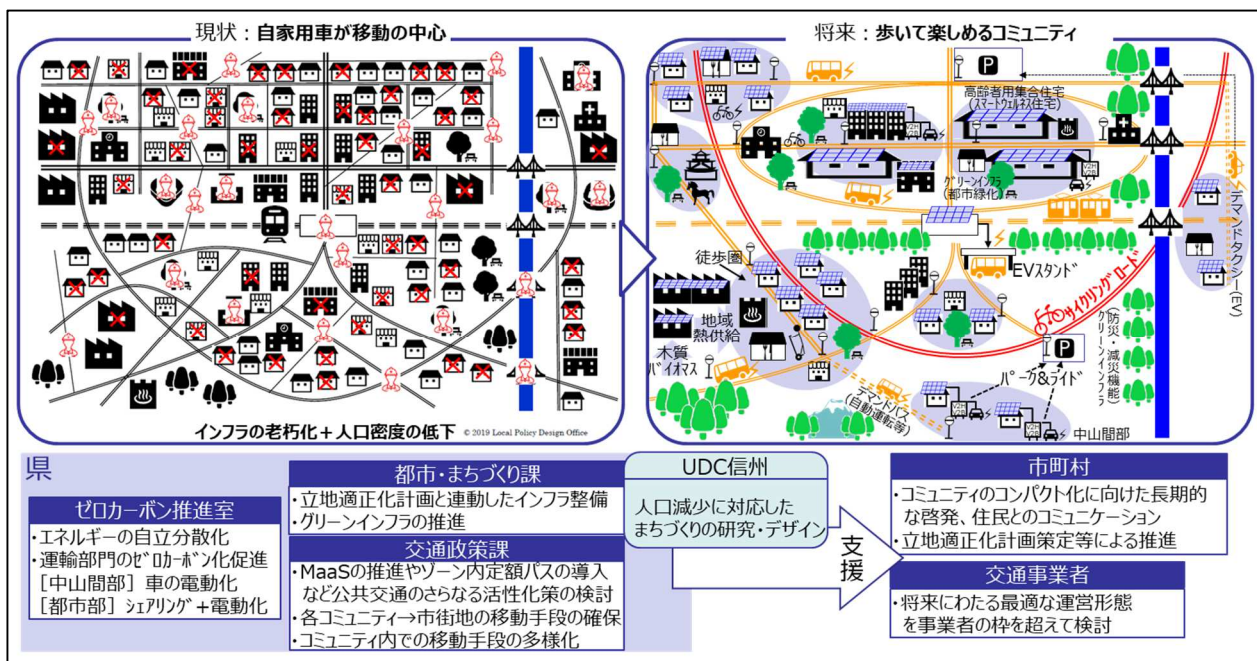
現状：自家用車が移動の中心

インフラの老朽化＋人口密度の低下 © 2019 Local Policy Design Office

将来：歩いて楽しめるコミュニティ

P

高齢者用集合住宅（スマートウェルネス住宅）

グリーンインフラ（都市緑化）

EVスタンド

デマンドタクシー（EV）

徒歩圏

地域熱供給

木質バイオマス

サイクリングロード

防災・減災機能 グリーンインフラ

P

パーク＆ライド

デマンドバス（自動運転等）

中山間部

県

ゼロカーボン推進室
・エネルギーの自立分散化
・運輸部門のゼロカーボン化促進
［中山間部］車の電動化
［都市部］シェアリング＋電動化

都市・まちづくり課
・立地適正化計画と連動したインフラ整備
・グリーンインフラの推進

交通政策課
・MaaSの推進やゾーン内定額パスの導入など公共交通のさらなる活性化策の検討
・各コミュニティ→市街地の移動手段の確保
・コミュニティ内での移動手段の多様化

UDC信州
人口減少に対応したまちづくりの研究・デザイン

支援

市町村
・コミュニティのコンパクト化に向けた長期的な啓発、住民とのコミュニケーション
・立地適正化計画策定等による推進

交通事業者
・将来にわたる最適な運営形態を事業者の枠を超えて検討